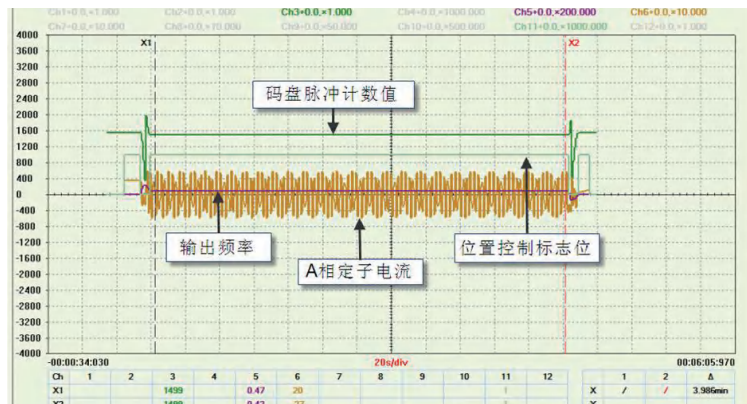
Ch1=0.0,×1.000 Ch2=0.0,×1.000 Ch3=0.0,×1.000 Ch4=0.0,×1000.000 Ch5=0.0,×200.000 Ch6=0.0,×10.000
Ch7=0.0,×10.000 Ch8=0.0,×10.000 Ch9=0.0,×50.000 Ch10=0.0,×500.000 Ch11=0.0,×1000.000 Ch12=0.0,×1.000

4000
3600
3200
2800
2400
2000
1600
1200
800
400
0
-400
-800
-1200
-1600
-2000
-2400
-2800
-3200
-3600
-4000

X1
X2

码盘脉冲计数值

输出频率

A相定子电流

位置控制标志位

-00:00:34:030 20s/div 00:06:05:970

| Ch | 1 | 2 | 3 | 4 | 5 | 6 | 7 | 8 | 9 | 10 | 11 | 12 |
|---|---|---|---|---|---|---|---|---|---|---|---|---|
| X1 | | | 1499 | | 0.47 | 20 | | | | | 1 | |
| X2 | | | 1499 | | 0.43 | 27 | | | | | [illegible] | |

| | 1 | 2 | Δ |
|---|---|---|---|
| X | / | / | 3.986min |
| Y | | | |